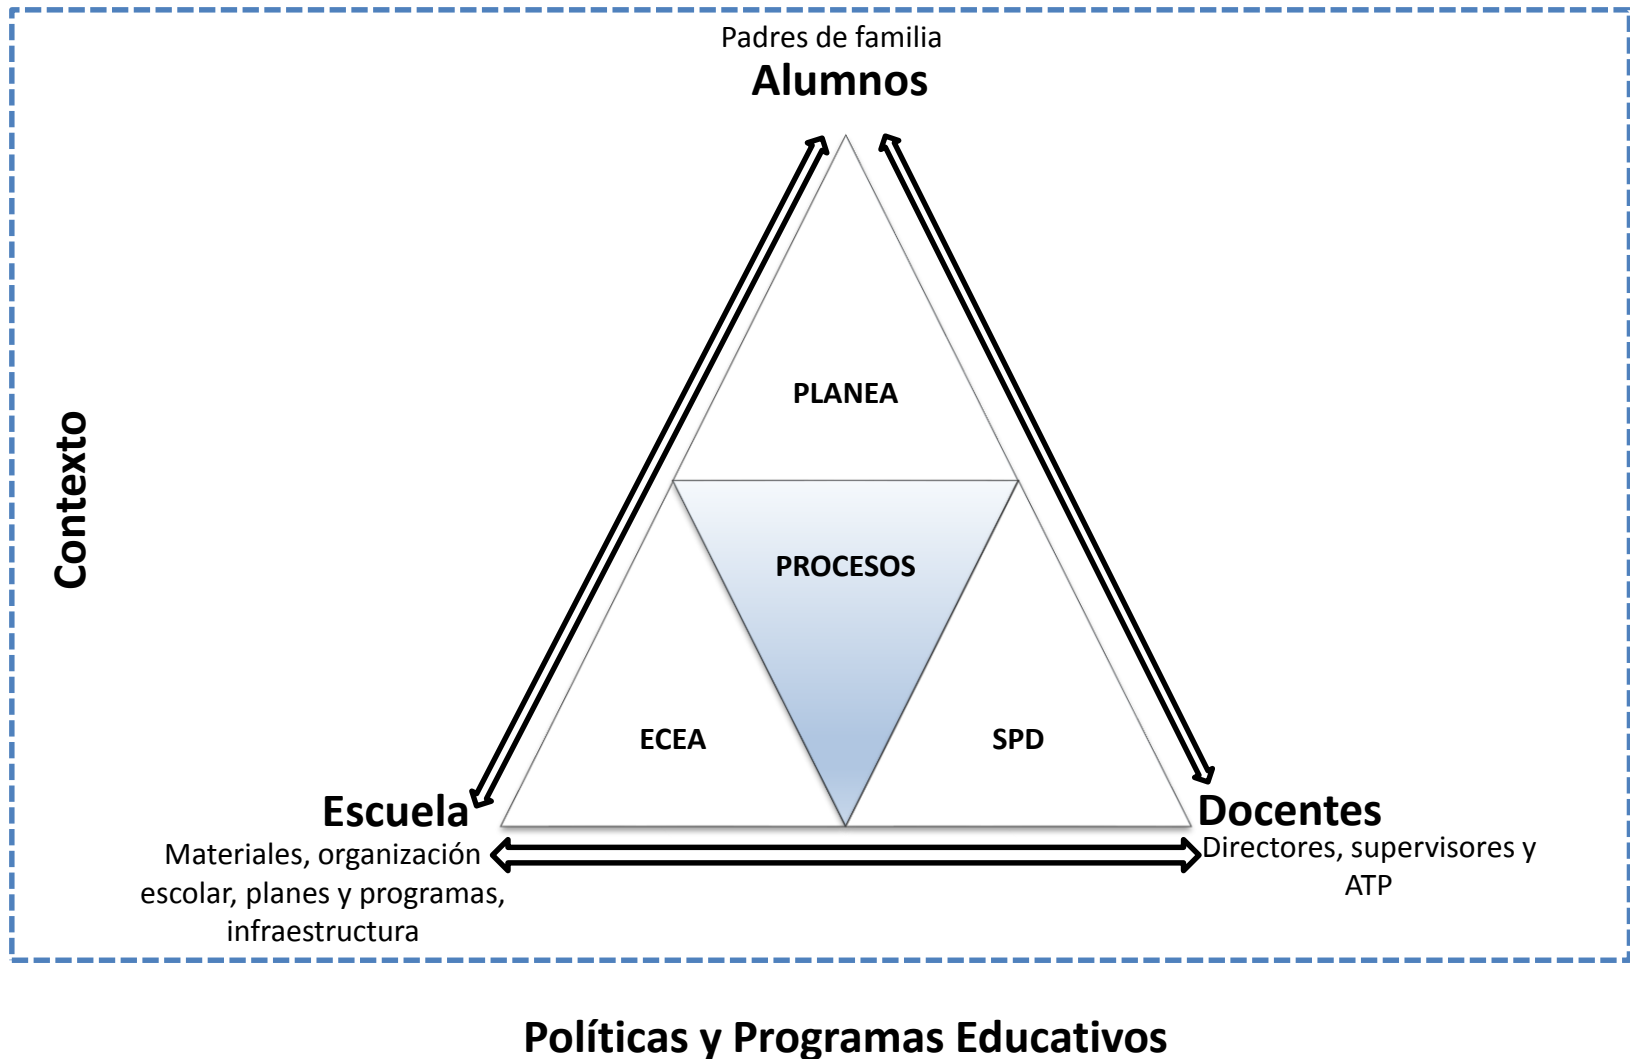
Padres de familia
Alumnos

Contexto

PLANEA

PROCESOS

ECEA

SPD

Escuela
Materiales, organización escolar, planes y programas, infraestructura

Docentes
Directores, supervisores y ATP

Políticas y Programas Educativos